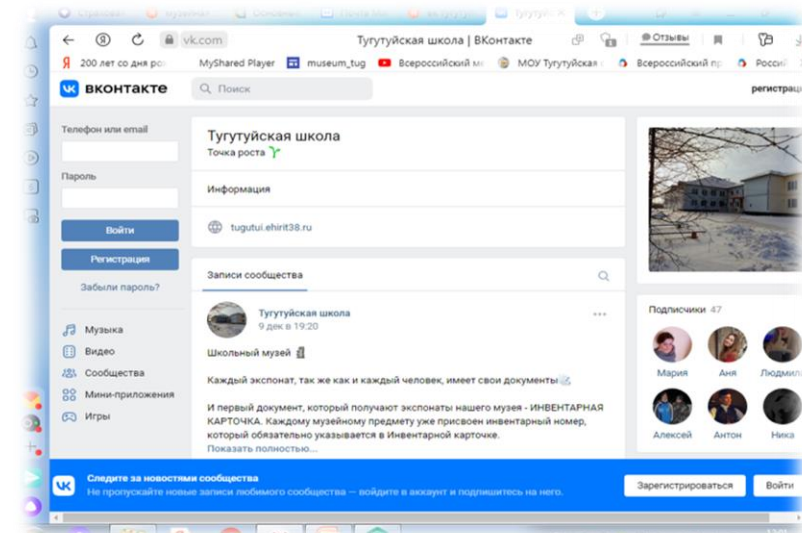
vk.com Тугутуйская школа | ВКонтакте Отзывы

200 лет со дня ро MyShared Player museum_tug Всероссийский МОУ Тугутуйская Всероссийский пр Росси

ВКонтакте Поиск регистрация

Телефон или email

Пароль

Войти

Регистрация

Забыли пароль?

Музыка
Видео
Сообщества
Мини-приложения
Игры

Тугутуйская школа
Точка роста

Информация

tugutui.ehirit38.ru

Записи сообщества

Тугутуйская школа
9 дек в 19:20

Школьный музей

Каждый экспонат, так же как и каждый человек, имеет свои документы.

И первый документ, который получают экспонаты нашего музея - ИНВЕНТАРНАЯ КАРТОЧКА. Каждому музейному предмету уже присвоен инвентарный номер, который обязательно указывается в Инвентарной карточке.
Показать полностью...

Подписчики 47

Мария Аня Людмила
Алексей Антон Ника

Следите за новостями сообщества
Не пропускайте новые записи любимого сообщества — войдите в аккаунт и подпишитесь на него.

Зарегистрироваться Войти